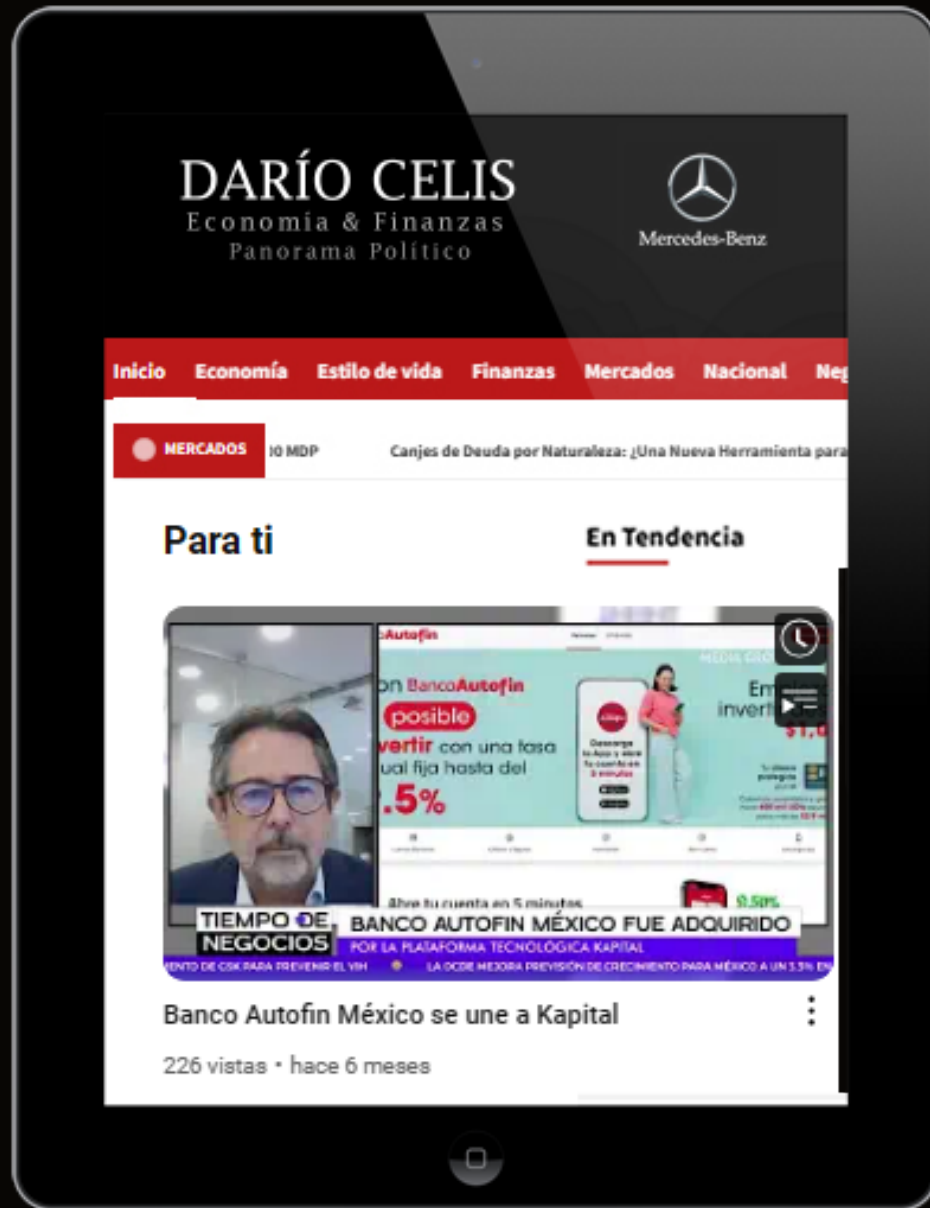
DARÍO CELIS
Economia & Finanzas
Panorama Político

Mercedes-Benz

Inicio Economía Estilo de vida Finanzas Mercados Nacional Neg

MERCADOS 0 MDP Canjes de Deuda por Naturaleza: ¿Una Nueva Herramienta para

Para ti

En Tendencia

oAutofin
on BancoAutofin
posible
vertir con una tasa
ual fija hasta del
.5%

Em
invert
$1,

Abre tu cuenta en 5 minutos

TIEMPO DE NEGOCIOS
BANCO AUTOFIN MÉXICO FUE ADQUIRIDO
POR LA PLATAFORMA TECNOLÓGICA KAPITAL
ENTO DE GSK PARA PREVENIR EL VIH LA OCDE MEJORA PREVISIÓN DE CRECIMIENTO PARA MÉXICO A UN 3.3% EN

Banco Autofin México se une a Kapital

226 vistas • hace 6 meses